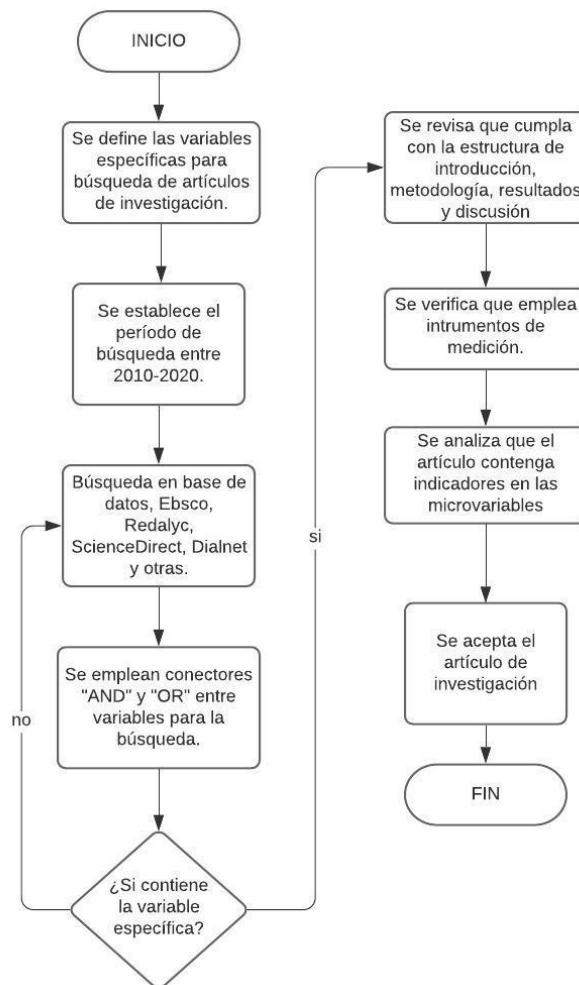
INICIO

Se define las variables específicas para búsqueda de artículos de investigación.

Se establece el período de búsqueda entre 2010-2020.

Búsqueda en base de datos, Ebsco, Redalyc, ScienceDirect, Dialnet y otras.

Se emplean conectores "AND" y "OR" entre variables para la búsqueda.

¿Si contiene la variable específica?

no

si

Se revisa que cumpla con la estructura de introducción, metodología, resultados y discusión

Se verifica que emplea intrumentos de medición.

Se analiza que el artículo contenga indicadores en las microvariables

Se acepta el artículo de investigación

FIN